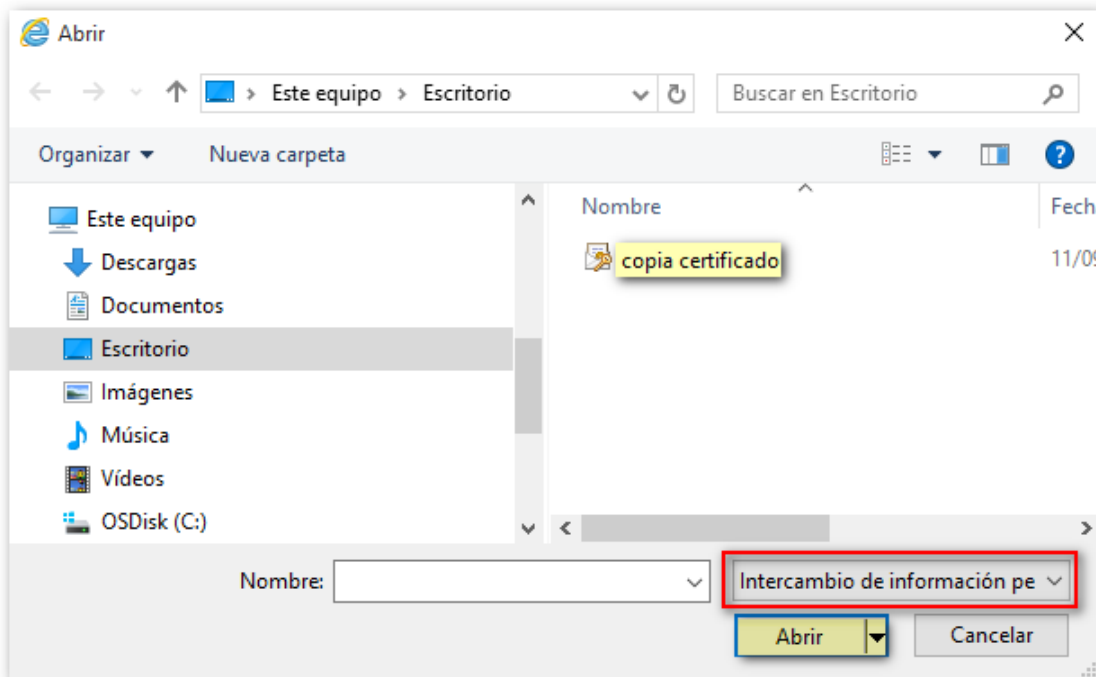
Abrir

Este equipo > Escritorio

Buscar en Escritorio

Organizar ▾ Nueva carpeta

Este equipo
Descargas
Documentos
Escritorio
Imágenes
Música
Vídeos
OSDisk (C:)

Nombre
Fech

copia certificado
11/0

Nombre:

Intercambio de información pe

Abrir
Cancelar